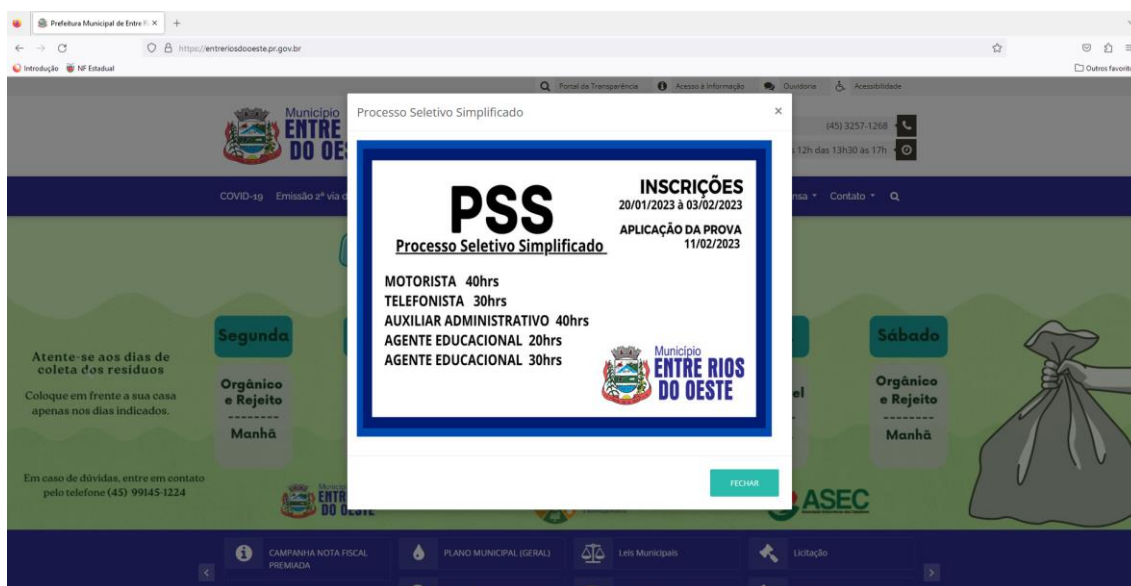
Prefeitura Municipal de Entre R ×  +

https://entreriosdooeste.pr.gov.br

Introdução  NF Estadual

Outros favoritos

Portal da Transparência  Acesso à Informação  Ouvidoria  Acessibilidade

Município ENTRE DO OE

(45) 3257-1268

12h das 13h30 às 17h

COVID-19  Emissão 2ª via d

nsa  Contato

Atente-se aos dias de coleta dos resíduos

Coloque em frente a sua casa apenas nos dias indicados.

Segunda

Orgânico e Rejeito

--------

Manhã

Sábado

Orgânico e Rejeito

--------

Manhã

el

Em caso de dúvidas, entre em contato pelo telefone (45) 99145-1224

ASEC

CAMPANHA NOTA FISCAL PREMIADA

PLANO MUNICIPAL (GERAL)

Leis Municipais

Licitação

Processo Seletivo Simplificado

×

PSS

Processo Seletivo Simplificado

INSCRIÇÕES
20/01/2023 à 03/02/2023

APLICAÇÃO DA PROVA
11/02/2023

MOTORISTA 40hrs
TELEFONISTA 30hrs
AUXILIAR ADMINISTRATIVO 40hrs
AGENTE EDUCACIONAL 20hrs
AGENTE EDUCACIONAL 30hrs

Município
ENTRE RIOS
DO OESTE

FECHAR